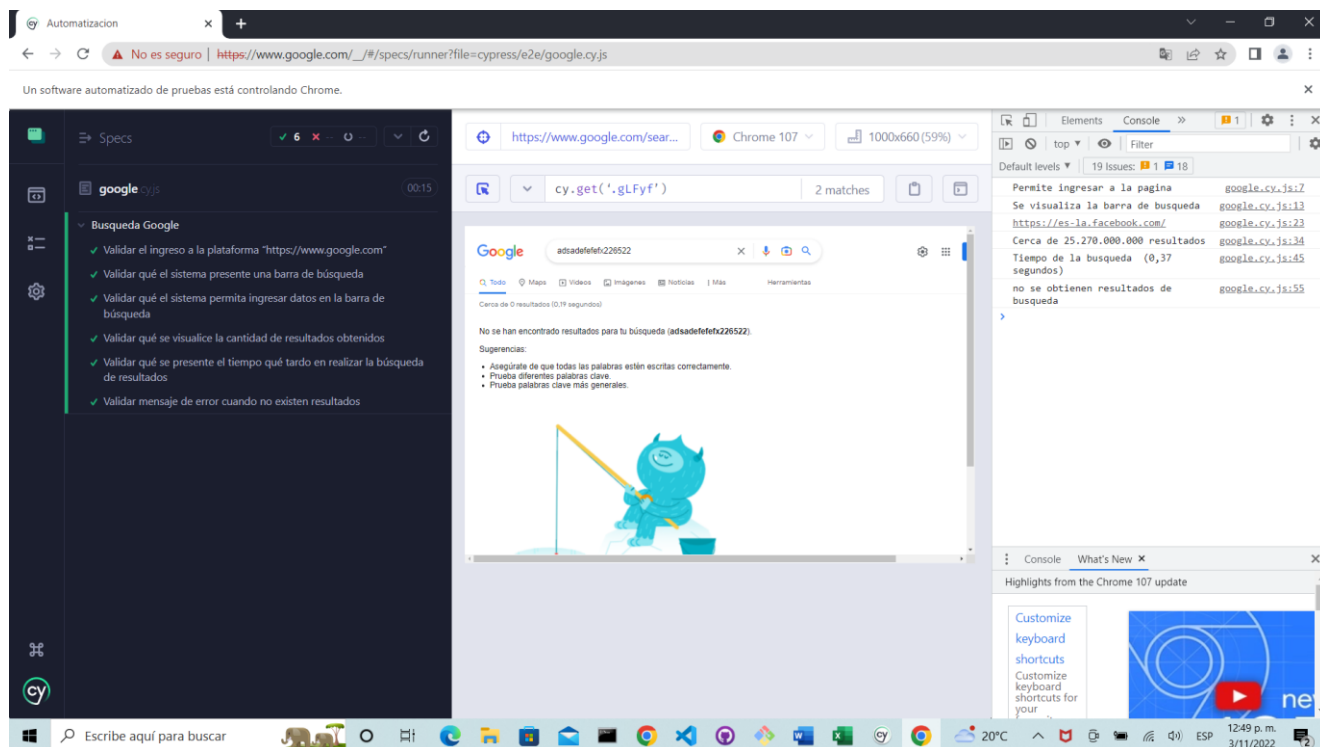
Automatizacion

No es seguro | https://www.google.com/__/#/specs/runner?file=cypress/e2e/google.cy.js

Un software automatizado de pruebas está controlando Chrome.

Specs ✓ 6 ✕ -- O --

google.cy.js 00:15

Busqueda Google
✓ Validar el ingreso a la plataforma "https://www.google.com"
✓ Validar qué el sistema presente una barra de búsqueda
✓ Validar qué el sistema permita ingresar datos en la barra de búsqueda
✓ Validar qué se visualice la cantidad de resultados obtenidos
✓ Validar qué se presente el tiempo qué tardo en realizar la búsqueda de resultados
✓ Validar mensaje de error cuando no existen resultados

https://www.google.com/sear... Chrome 107 1000x660 (59%)

cy.get('.gLFyf') 2 matches

Google adsadefefefx226522

Todo Maps Videos Imágenes Noticias Más Herramientas

Cerca de 0 resultados (0,19 segundos)

No se han encontrado resultados para tu búsqueda (**adsadefefefx226522**).

Sugerencias:

- Asegúrate de que todas las palabras estén escritas correctamente.
- Prueba diferentes palabras clave.
- Prueba palabras clave más generales.

Elements Console » 1

top Filter

Default levels 19 Issues: 1 18

| | |
|---|---|
| Permite ingresar a la pagina | google.cy.js:7 |
| Se visualiza la barra de busqueda | google.cy.js:13 |
| https://es-la.facebook.com/ | google.cy.js:23 |
| Cerca de 25.270.000.000 resultados | google.cy.js:34 |
| Tiempo de la busqueda (0,37 segundos) | google.cy.js:45 |
| no se obtienen resultados de busqueda | google.cy.js:55 |

Console What's New ✕

Highlights from the Chrome 107 update

Customize keyboard shortcuts

Customize keyboard shortcuts for your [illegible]

ne

Escribe aquí para buscar 20°C ESP 12:49 p. m. 3/11/2022